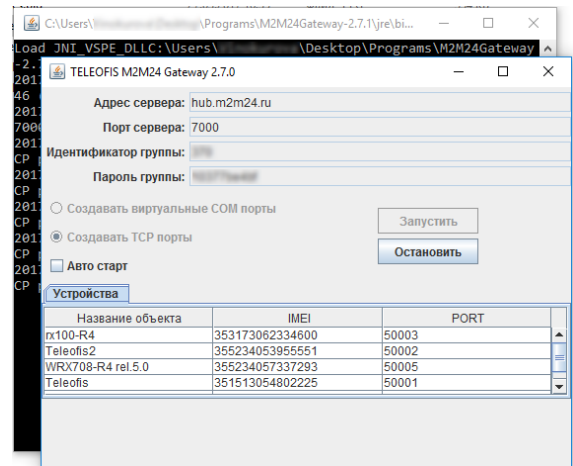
C:\Users\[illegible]\Programs\M2M24Gateway-2.7.1\jre\bi...

Load JNI_VSPE_DLLC:\Users\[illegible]\Desktop\Programs\M2M24Gateway
-2.
201
46
201
700
201
CP
201
CP
201
CP
201
CP
201
CP

TELEOFIS M2M24 Gateway 2.7.0

Адрес сервера: hub.m2m24.ru
Порт сервера: 7000
Идентификатор группы: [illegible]
Пароль группы: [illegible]

Создавать виртуальные COM порты
Создавать TCP порты
Авто старт

Запустить
Остановить

Устройства

| Название объекта | IMEI | PORT |
|---|---|---|
| rx100-R4 | 353173062334600 | 50003 |
| Teleofis2 | 355234053955551 | 50002 |
| WRX708-R4 rel.5.0 | 355234057337293 | 50005 |
| Teleofis | 351513054802225 | 50001 |